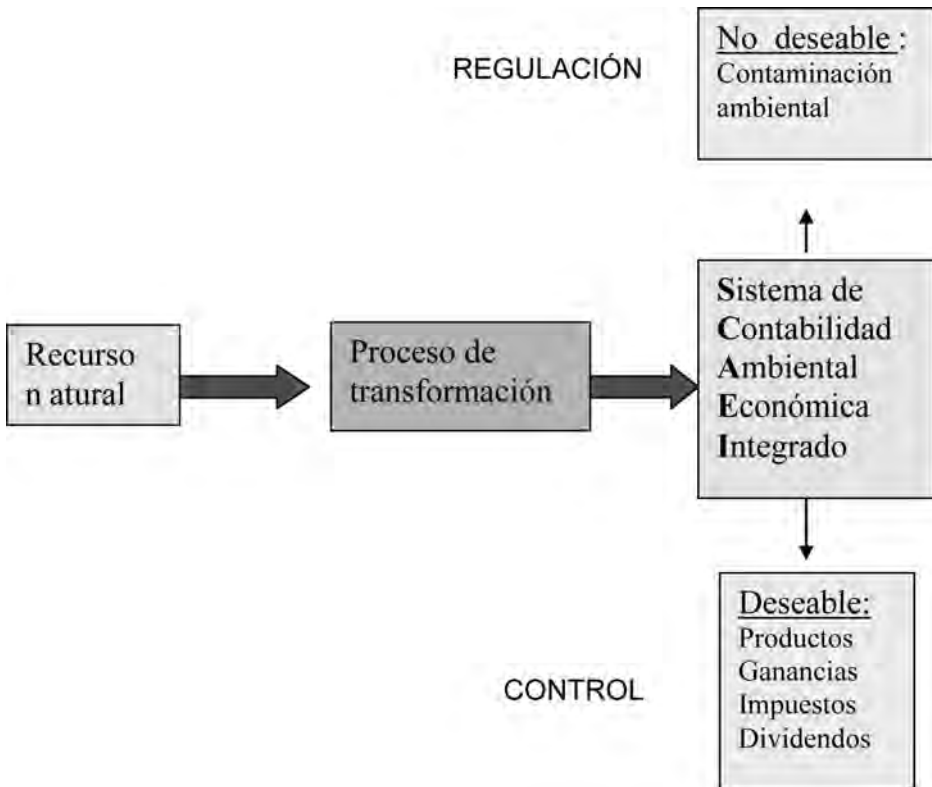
REGULACIÓN

No deseable :
Contaminación ambiental

Recurso n atural

Proceso de transformación

Sistema de Contabilidad Ambiental Económica Integrado

Deseable:
Productos
Ganancias
Impuestos
Dividendos

CONTROL